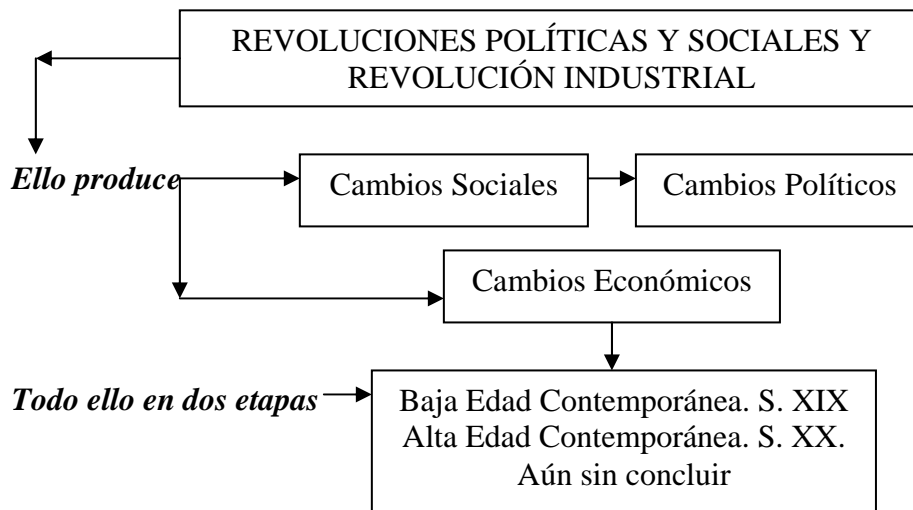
REVOLUCIONES POLÍTICAS Y SOCIALES Y REVOLUCIÓN INDUSTRIAL

Ello produce

Cambios Sociales

Cambios Políticos

Cambios Económicos

Todo ello en dos etapas

Baja Edad Contemporánea. S. XIX
Alta Edad Contemporánea. S. XX.
Aún sin concluir